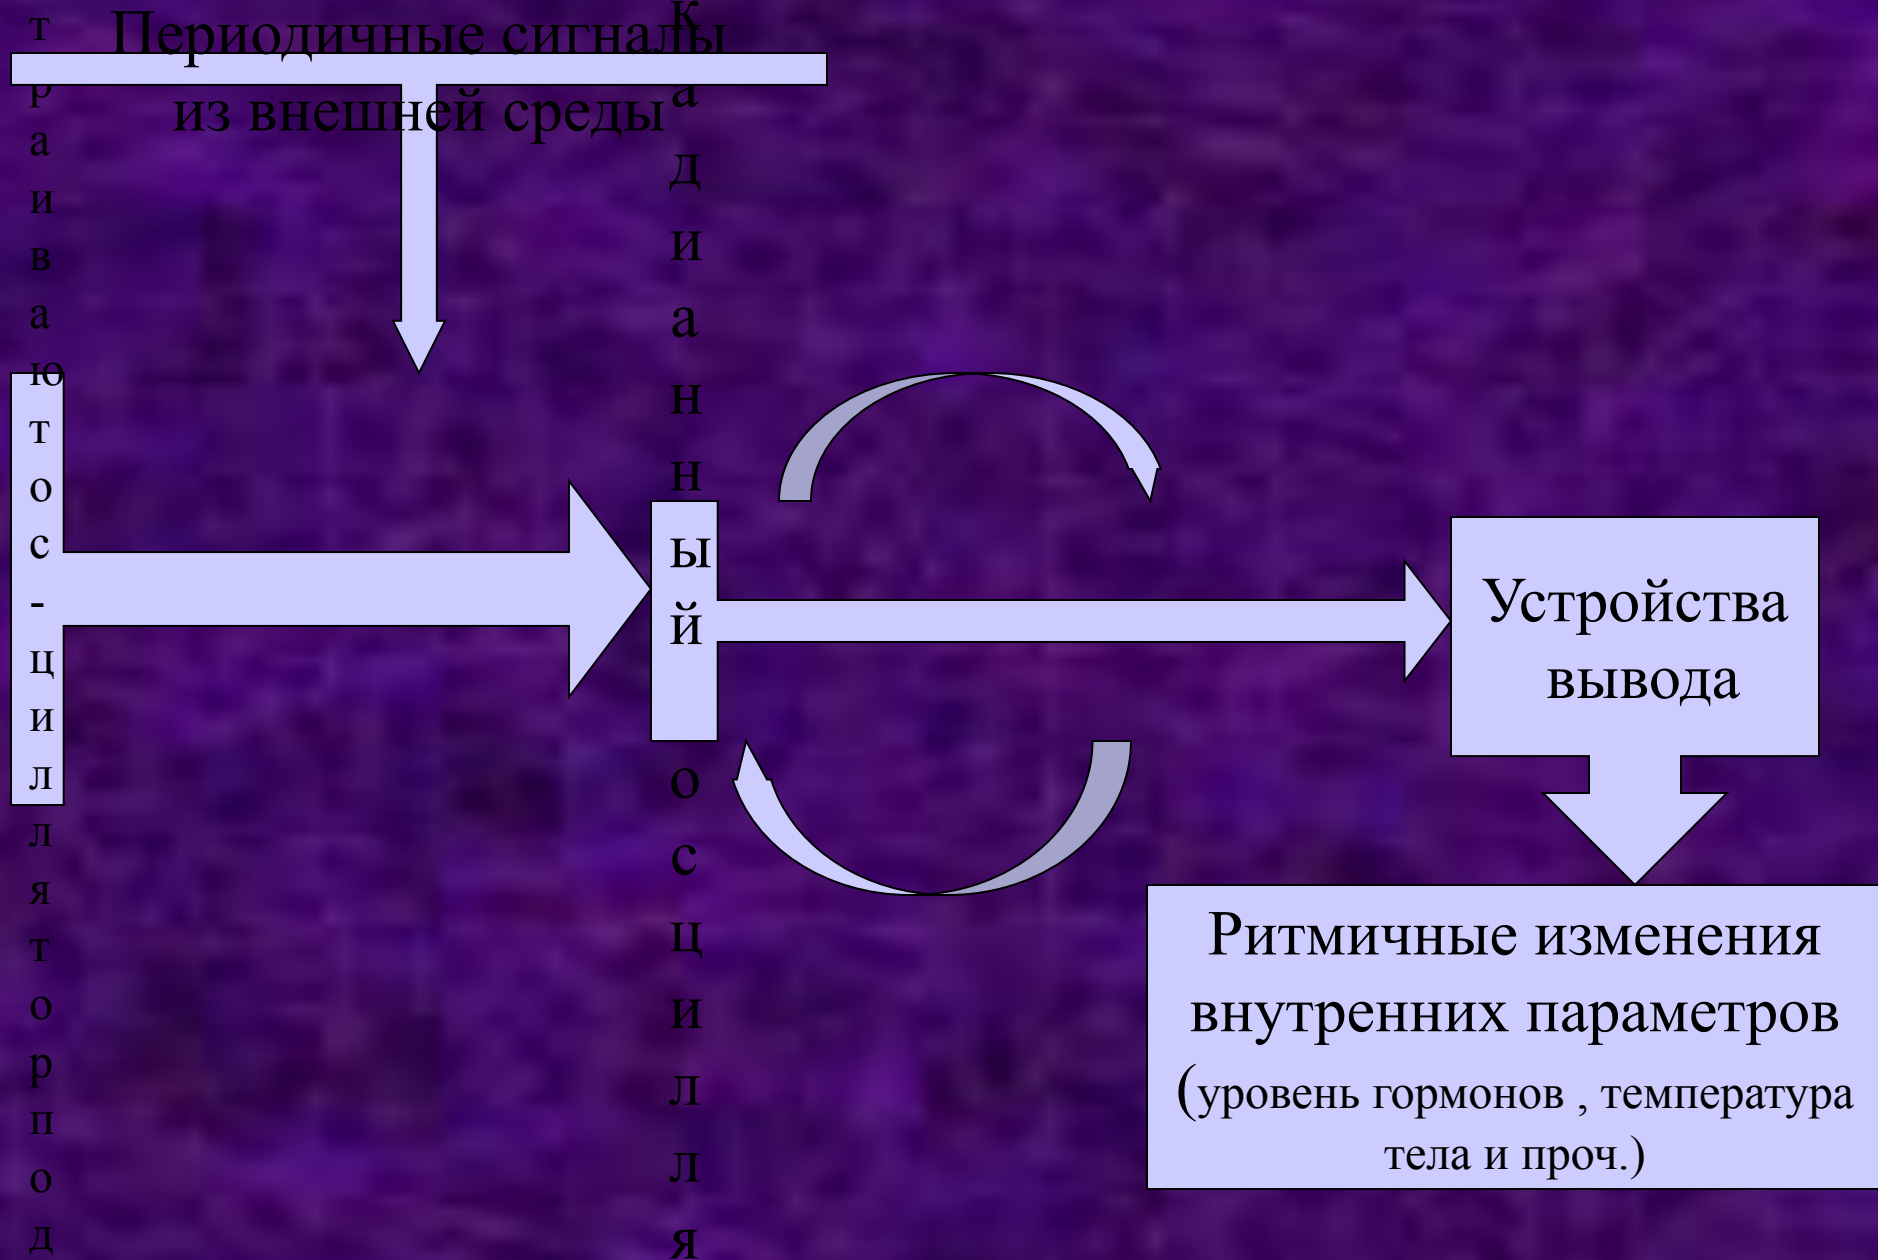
Периодичные сигналы из внешней среды

т
р
а
и
в
а
ю
т
о
с
-
ц
и
л
л
я
т
о
р
п
о
д

К
а
д
и
а
н
н
ы
й
о
с
ц
и
л
л
я

Устройства вывода

Ритмичные изменения внутренних параметров (уровень гормонов , температура тела и проч.)